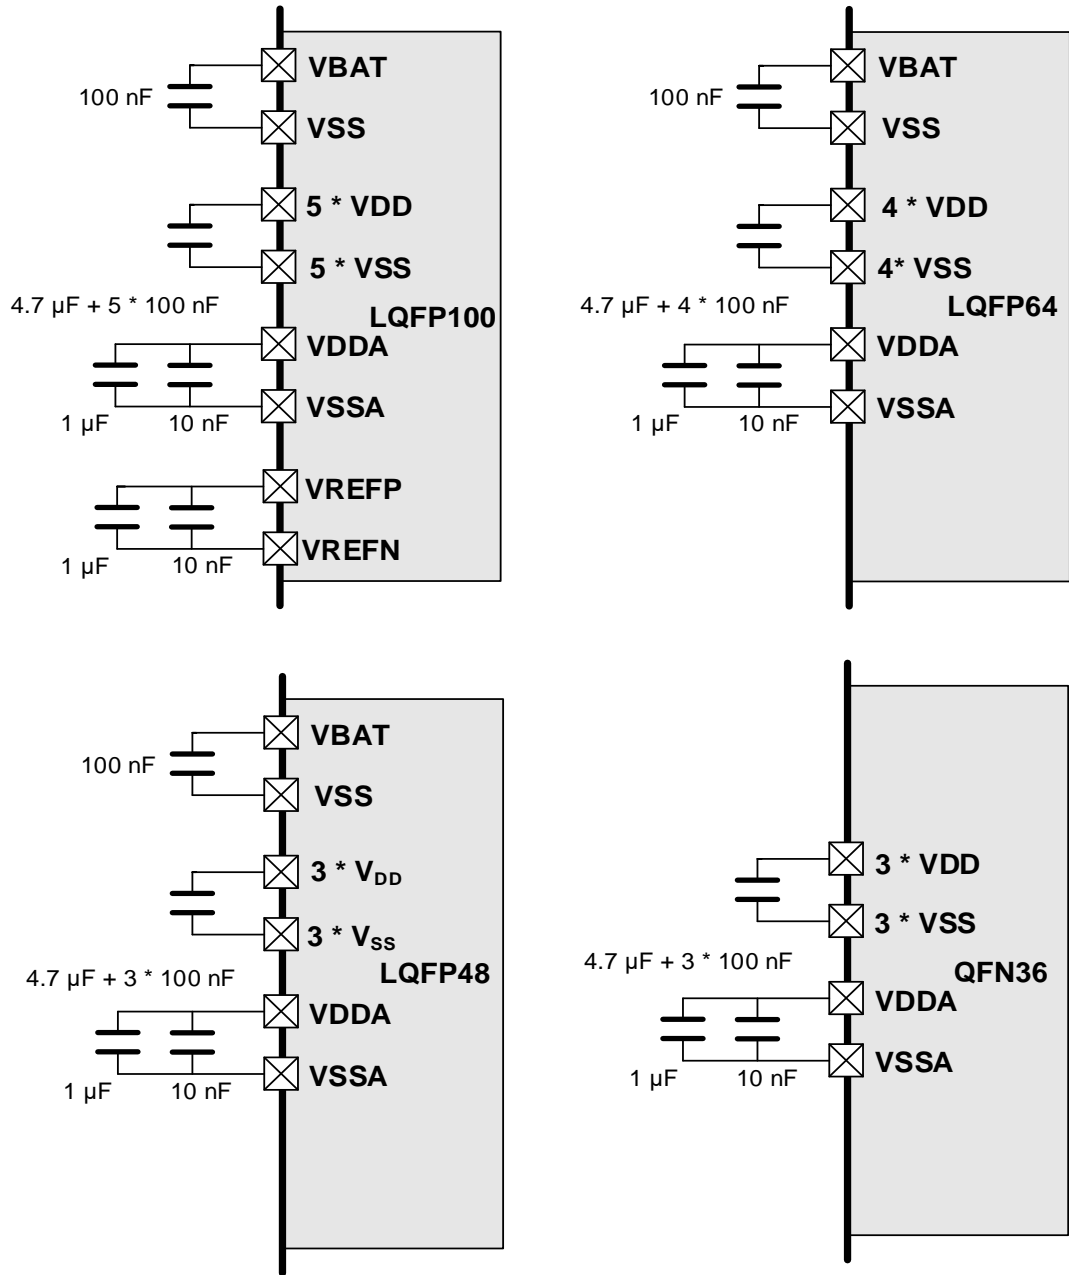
100 nF
VBAT
VSS
5 * VDD
5 * VSS
4.7 µF + 5 * 100 nF
LQFP100
VDDA
VSSA
1 µF
10 nF
VREFP
VREFN
1 µF
10 nF

100 nF
VBAT
VSS
4 * VDD
4* VSS
4.7 µF + 4 * 100 nF
LQFP64
VDDA
VSSA
1 µF
10 nF

100 nF
VBAT
VSS
3 * $V_{DD}$
3 * $V_{SS}$
4.7 µF + 3 * 100 nF
LQFP48
VDDA
VSSA
1 µF
10 nF

3 * VDD
3 * VSS
4.7 µF + 3 * 100 nF
QFN36
VDDA
VSSA
1 µF
10 nF